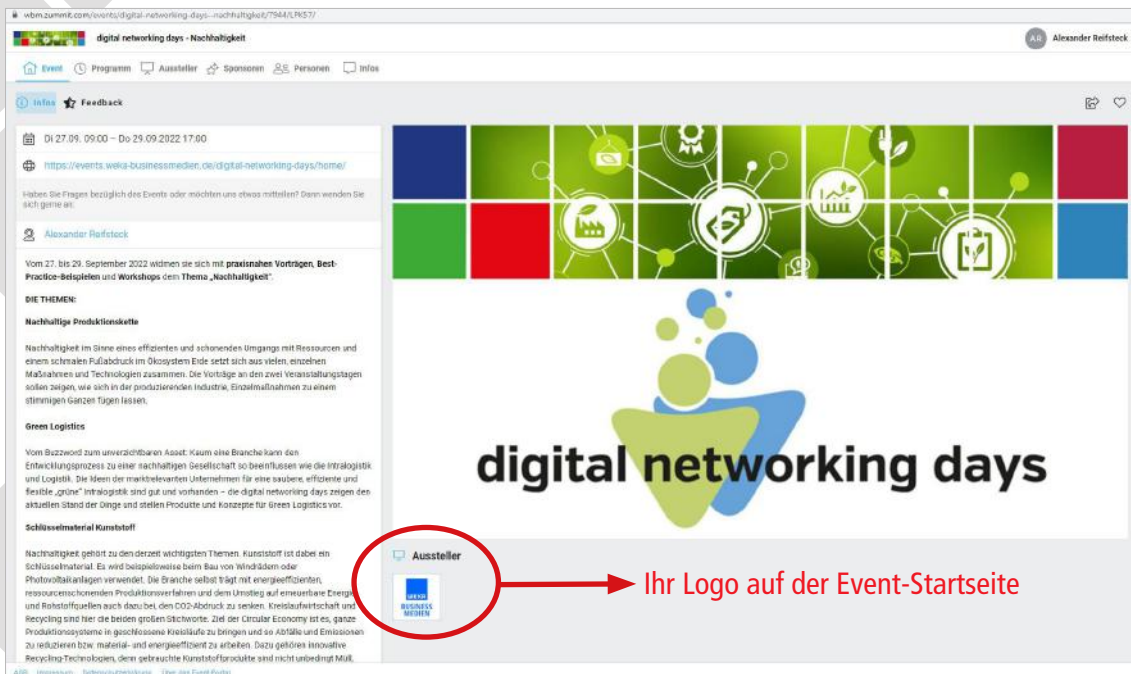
wbm.zummit.com/events/digital-networking-days--nachhaltigkeit/7944/LPK57/

digital networking days - Nachhaltigkeit

AR Alexander Reifsteck

Event Programm Aussteller Sponsoren Personen Infos

Infos Feedback

Di 27.09. 09:00 – Do 29.09.2022 17:00

https://events.weka-businessmedien.de/digital-networking-days/home/

Haben Sie Fragen bezüglich des Events oder möchten uns etwas mitteilen? Dann wenden Sie sich gerne an:

Alexander Reifsteck

Vom 27. bis 29. September 2022 widmen sie sich mit praxisnahen Vorträgen, Best-Practice-Beispielen und Workshops dem Thema „Nachhaltigkeit".

DIE THEMEN:

Nachhaltige Produktionskette

Nachhaltigkeit im Sinne eines effizienten und schonenden Umgangs mit Ressourcen und einem schmalen Fußabdruck im Ökosystem Erde setzt sich aus vielen, einzelnen Maßnahmen und Technologien zusammen. Die Vorträge an den zwei Veranstaltungstagen sollen zeigen, wie sich in der produzierenden Industrie, Einzelmaßnahmen zu einem stimmigen Ganzen fügen lassen.

Green Logistics

Vom Buzzword zum unverzichtbaren Asset: Kaum eine Branche kann den Entwicklungsprozess zu einer nachhaltigen Gesellschaft so beeinflussen wie die Intralogistik und Logistik. Die Ideen der marktrelevanten Unternehmen für eine saubere, effiziente und flexible „grüne" Intralogistik sind gut und vorhanden – die digital networking days zeigen den aktuellen Stand der Dinge und stellen Produkte und Konzepte für Green Logistics vor.

Schlüsselmaterial Kunststoff

Nachhaltigkeit gehört zu den derzeit wichtigsten Themen. Kunststoff ist dabei ein Schlüsselmaterial. Es wird beispielsweise beim Bau von Windrädern oder Photovoltaikanlagen verwendet. Die Branche selbst trägt mit energieeffizienten, ressourcenschonenden Produktionsverfahren und dem Umstieg auf erneuerbare Energie und Rohstoffquellen auch dazu bei, den CO2-Abdruck zu senken. Kreislaufwirtschaft und Recycling sind hier die beiden großen Stichworte. Ziel der Circular Economy ist es, ganze Produktionssysteme in geschlossene Kreisläufe zu bringen und so Abfälle und Emissionen zu reduzieren bzw. material- und energieeffizient zu arbeiten. Dazu gehören innovative Recycling-Technologien, denn gebrauchte Kunststoffprodukte sind nicht unbedingt Müll,

AGB Impressum Datenschutzerklärung Über das Event-Portal

digital networking days

Aussteller

WEKA BUSINESS MEDIEN

Ihr Logo auf der Event-Startseite